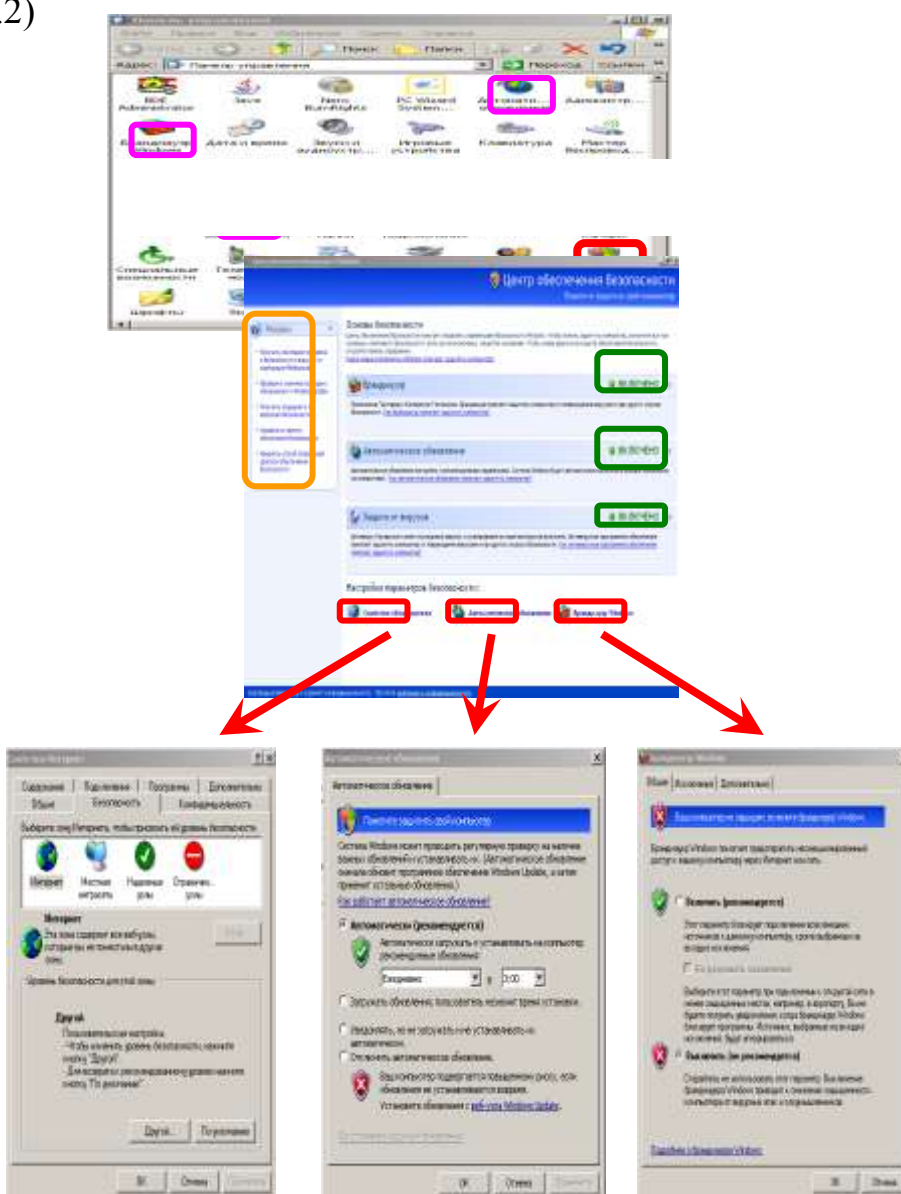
2)

Панель управления

Адрес: Панель управления

Переход

BDE Administrator

Java

Nero BurnRights

PC Wizard System...

Автоматическое обновление

Администрирование

Брандмауэр Windows

Дата и время

Звуки и аудиоустройства

Игровые устройства

Клавиатура

Мастер беспроводной...

Специальные возможности

Шрифты

Центр обеспечения безопасности

Ресурсы

Основы безопасности

Брандмауэр

ВКЛЮЧЕНО

Автоматическое обновление

ВКЛЮЧЕНО

Защита от вирусов

ВКЛЮЧЕНО

Настройка параметров безопасности:

Свойства обозревателя

Автоматическое обновление

Брандмауэр Windows

Свойства обозревателя

Содержание | Подключения | Программы | Дополнительно

Общие | Безопасность | Конфиденциальность

Выберите зону Интернета, чтобы просмотреть её уровень безопасности

Интернет

Местная интрасеть

Надежные узлы

Ограниченные узлы

Интернет

Эта зона содержит все вебузлы, которые не помещены в другие зоны.

Узлы...

Уровень безопасности для этой зоны

Другой

Пользовательская настройка.

- Чтобы изменить уровень безопасности, нажмите кнопку "Другой".

- Для возврата к рекомендованному уровню нажмите кнопку "По умолчанию".

Другой...

По умолчанию

ОК

Отмена

Применить

Автоматическое обновление

Автоматическое обновление

Помогите защитить свой компьютер

Система Windows может проводить регулярную проверку на наличие важных обновлений и устанавливать их. (Автоматическое обновление означает обновление программного обеспечения Windows Update, а затем применит остальные обновления.)

Как работает автоматическое обновление?

Автоматически (рекомендуется)

Автоматически загружать и устанавливать на компьютер рекомендуемые обновления:

Ежедневно в 3:00

Загружать обновления, пользователь назначит время установки.

Уведомлять, но не загружать и не устанавливать их автоматически.

Отключить автоматическое обновление.

Ваш компьютер подвергается повышенному риску, если обновления не устанавливаются вовремя.

Установить обновления с веб-узла Windows Update.

ОК

Отмена

Применить

Брандмауэр Windows

Общие | Исключения | Дополнительно

Ваш компьютер не защищен: включите брандмауэр Windows

Брандмауэр Windows помогает предотвратить несанкционированный доступ к вашему компьютеру через Интернет или сеть.

Включить (рекомендуется)

Этот параметр блокирует подключение всех внешних источников к данному компьютеру, кроме выбранных на вкладке исключений.

Не разрешать исключения

Выберите этот параметр при подключении к открытым сетям в менее защищенных местах, например, в аэропорту. Вы не будете получать уведомления, когда брандмауэр Windows блокирует программы. Исключения, выбранные на вкладке, будут игнорироваться.

Выключить (не рекомендуется)

Старайтесь не использовать этот параметр. Выключение брандмауэра Windows приведет к снижению защищенности компьютера от вирусов или от злоумышленников.

Подробнее о брандмауэре Windows

ОК

Отмена